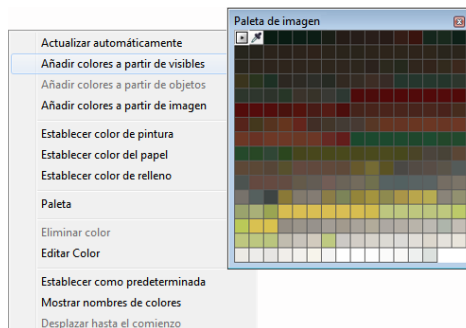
Paleta de imagen

Actualizar automáticamente
Añadir colores a partir de visibles
Añadir colores a partir de objetos
Añadir colores a partir de imagen

Establecer color de pintura
Establecer color del papel
Establecer color de relleno

Paleta

Eliminar color
Editar Color

Establecer como predeterminada
Mostrar nombres de colores
Desplazar hasta el comienzo